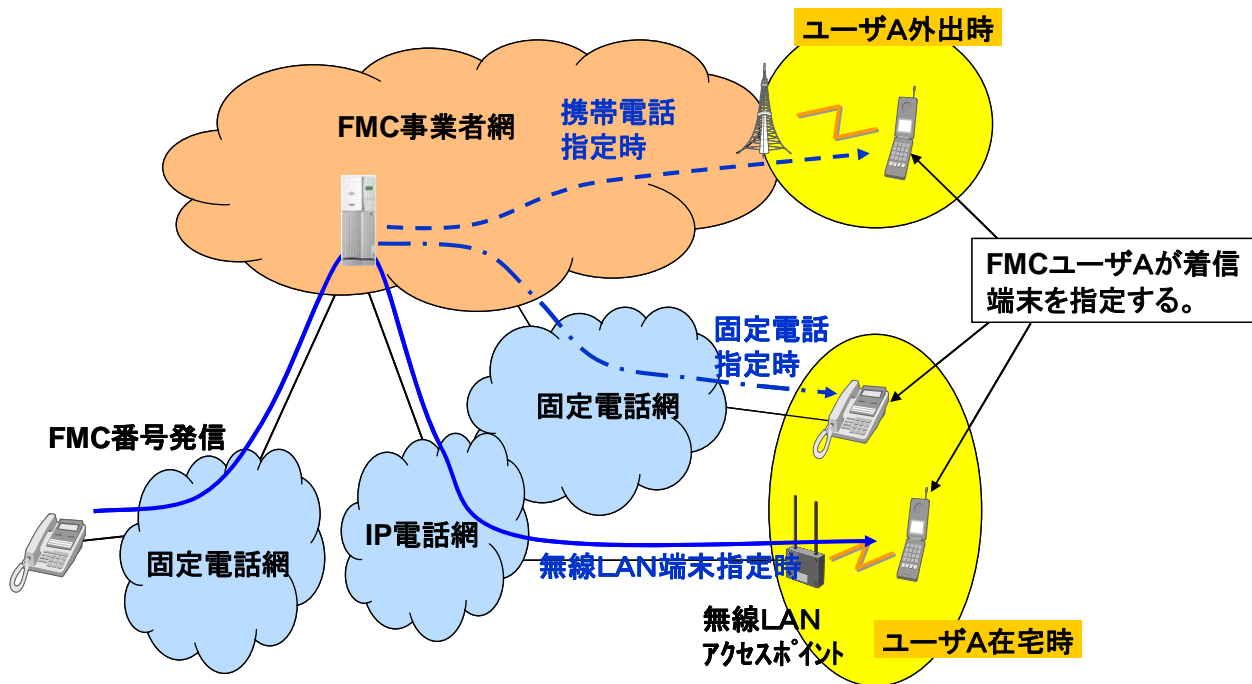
ユーザA外出時

FMC事業者網

携帯電話
指定時

FMCユーザAが着信
端末を指定する。

固定電話
指定時

固定電話網

FMC番号発信

IP電話網

固定電話網

無線LAN端末指定時

無線LAN
アクセスポイント

ユーザA在宅時